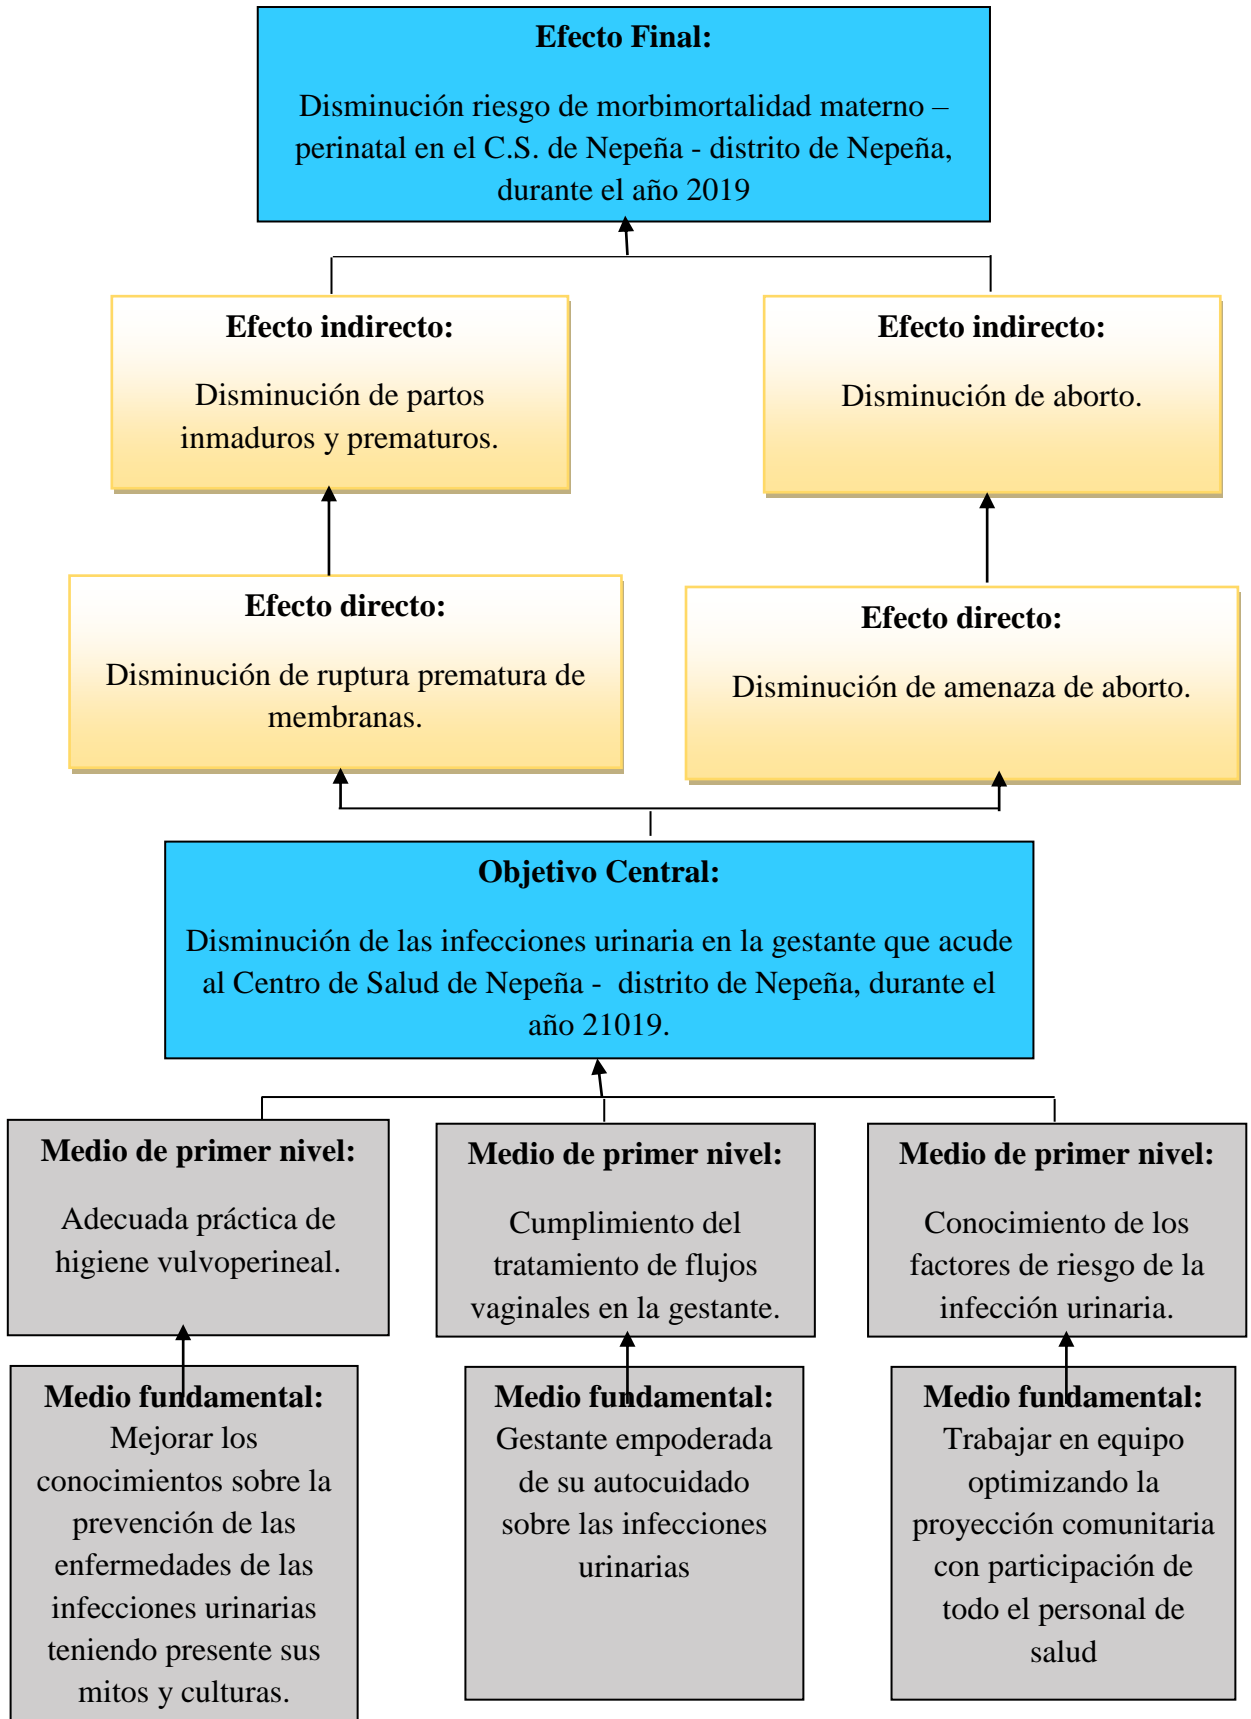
**Efecto Final:**

Disminución riesgo de morbimortalidad materno – perinatal en el C.S. de Nepeña - distrito de Nepeña, durante el año 2019

**Efecto indirecto:**

Disminución de partos inmaduros y prematuros.

**Efecto indirecto:**

Disminución de aborto.

**Efecto directo:**

Disminución de ruptura prematura de membranas.

**Efecto directo:**

Disminución de amenaza de aborto.

**Objetivo Central:**

Disminución de las infecciones urinaria en la gestante que acude al Centro de Salud de Nepeña - distrito de Nepeña, durante el año 21019.

**Medio de primer nivel:**

Adecuada práctica de higiene vulvoperineal.

**Medio de primer nivel:**

Cumplimiento del tratamiento de flujos vaginales en la gestante.

**Medio de primer nivel:**

Conocimiento de los factores de riesgo de la infección urinaria.

**Medio fundamental:**
Mejorar los conocimientos sobre la prevención de las enfermedades de las infecciones urinarias teniendo presente sus mitos y culturas.

**Medio fundamental:**
Gestante empoderada de su autocuidado sobre las infecciones urinarias

**Medio fundamental:**
Trabajar en equipo optimizando la proyección comunitaria con participación de todo el personal de salud